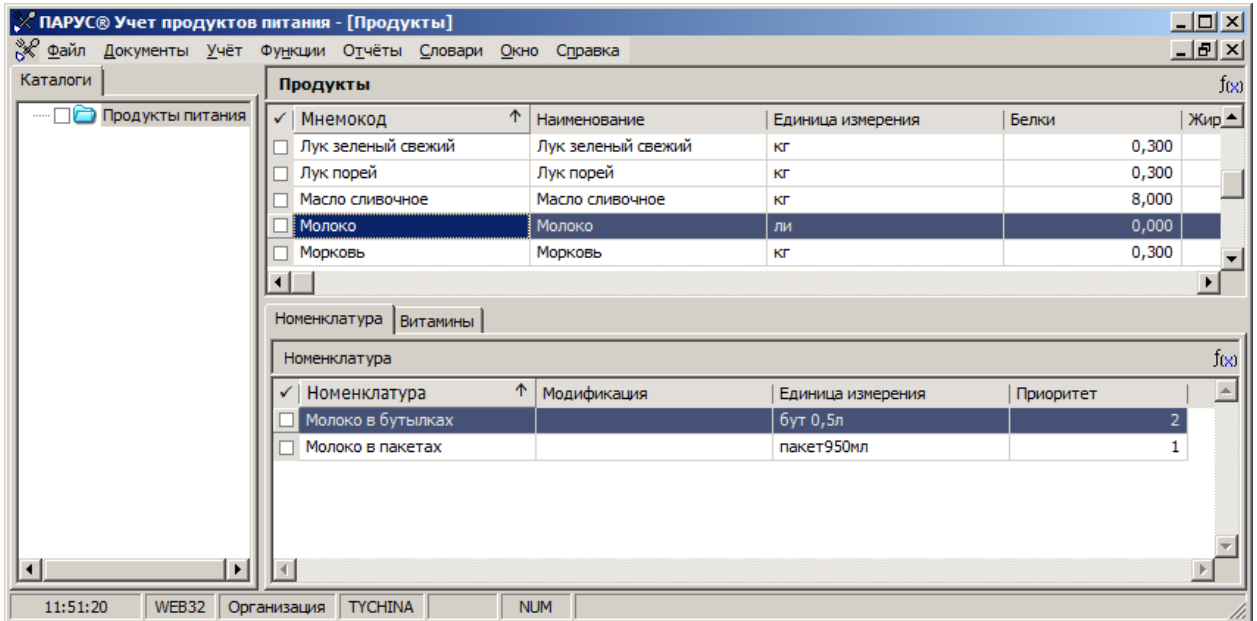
ПАРУС® Учет продуктов питания - [Продукты]

Файл Документы Учёт Функции Отчёты Словари Окно Справка

Каталоги

Продукты питания

Продукты

f(x)

| ✓ | Мнемокод ↑ | Наименование | Единица измерения | Белки | Жир |
|---|---|---|---|---|---|
| | Лук зеленый свежий | Лук зеленый свежий | кг | 0,300 | |
| | Лук порей | Лук порей | кг | 0,300 | |
| | Масло сливочное | Масло сливочное | кг | 8,000 | |
| | Молоко | Молоко | ли | 0,000 | |
| | Морковь | Морковь | кг | 0,300 | |

Номенклатура Витамины

Номенклатура

f(x)

| ✓ | Номенклатура ↑ | Модификация | Единица измерения | Приоритет |
|---|---|---|---|---|
| | Молоко в бутылках | | бут 0,5л | 2 |
| | Молоко в пакетах | | пакет950мл | 1 |

11:51:20 WEB32 Организация TYCHINA NUM